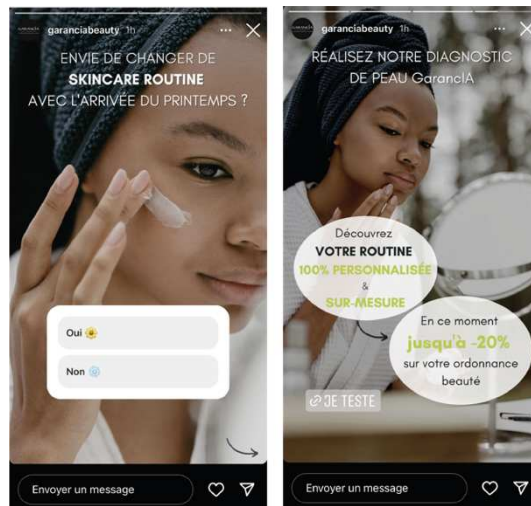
garanciabeauty 1h

ENVIE DE CHANGER DE SKINCARE ROUTINE AVEC L'ARRIVÉE DU PRINTEMPS ?

Oui

Non

Envoyer un message

garanciabeauty 1h

RÉALISEZ NOTRE DIAGNOSTIC DE PEAU GarancIA

Découvrez VOTRE ROUTINE 100% PERSONNALISÉE & SUR-MESURE

En ce moment jusqu'à -20% sur votre ordonnance beauté

JE TESTE

Envoyer un message